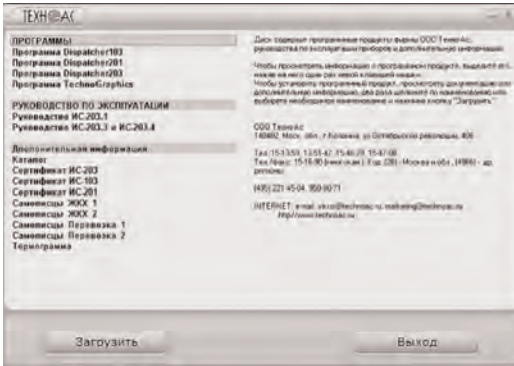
ТЕХНОАС

ПРОГРАММЫ
Программа Dispatcher103
Программа Dispatcher201
Программа Dispatcher203
Программа TechnoGraphics

РУКОВОДСТВО ПО ЭКСПЛУАТАЦИИ
Руководство ИС203.1
Руководство ИС203.3 и ИС203.4

Дополнительная информация
Каталог
Сертификат ИС-203
Сертификат ИС-103
Сертификат ИС-201
Самописцы ЖКХ 1
Самописцы ЖКХ 2
Самописцы Перевозка 1
Самописцы Перевозка 2
Термограмма

Диск содержит программные продукты фирмы ООО ТехноАс, руководства по эксплуатации приборов и дополнительную информацию.

Чтобы просмотреть информацию о программном продукте, выделите его, нажав на него один раз левой клавишей мыши.
Чтобы установить программный продукт, просмотреть документацию или дополнительную информацию, два раза щелкните по наименованию или выберите необходимое наименование и нажмите кнопку "Загрузить".

ООО ТехноАс
140402, Моск. обл., г.Коломна, ул.Октябрьской революции, 406

Тел.:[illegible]
Тел./факс: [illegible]

(495) 221 45 04, 950 60 71

INTERNET: e-mail: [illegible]@technoac.ru, marketing@technoac.ru
http://www.technoac.ru

Загрузить
Выход